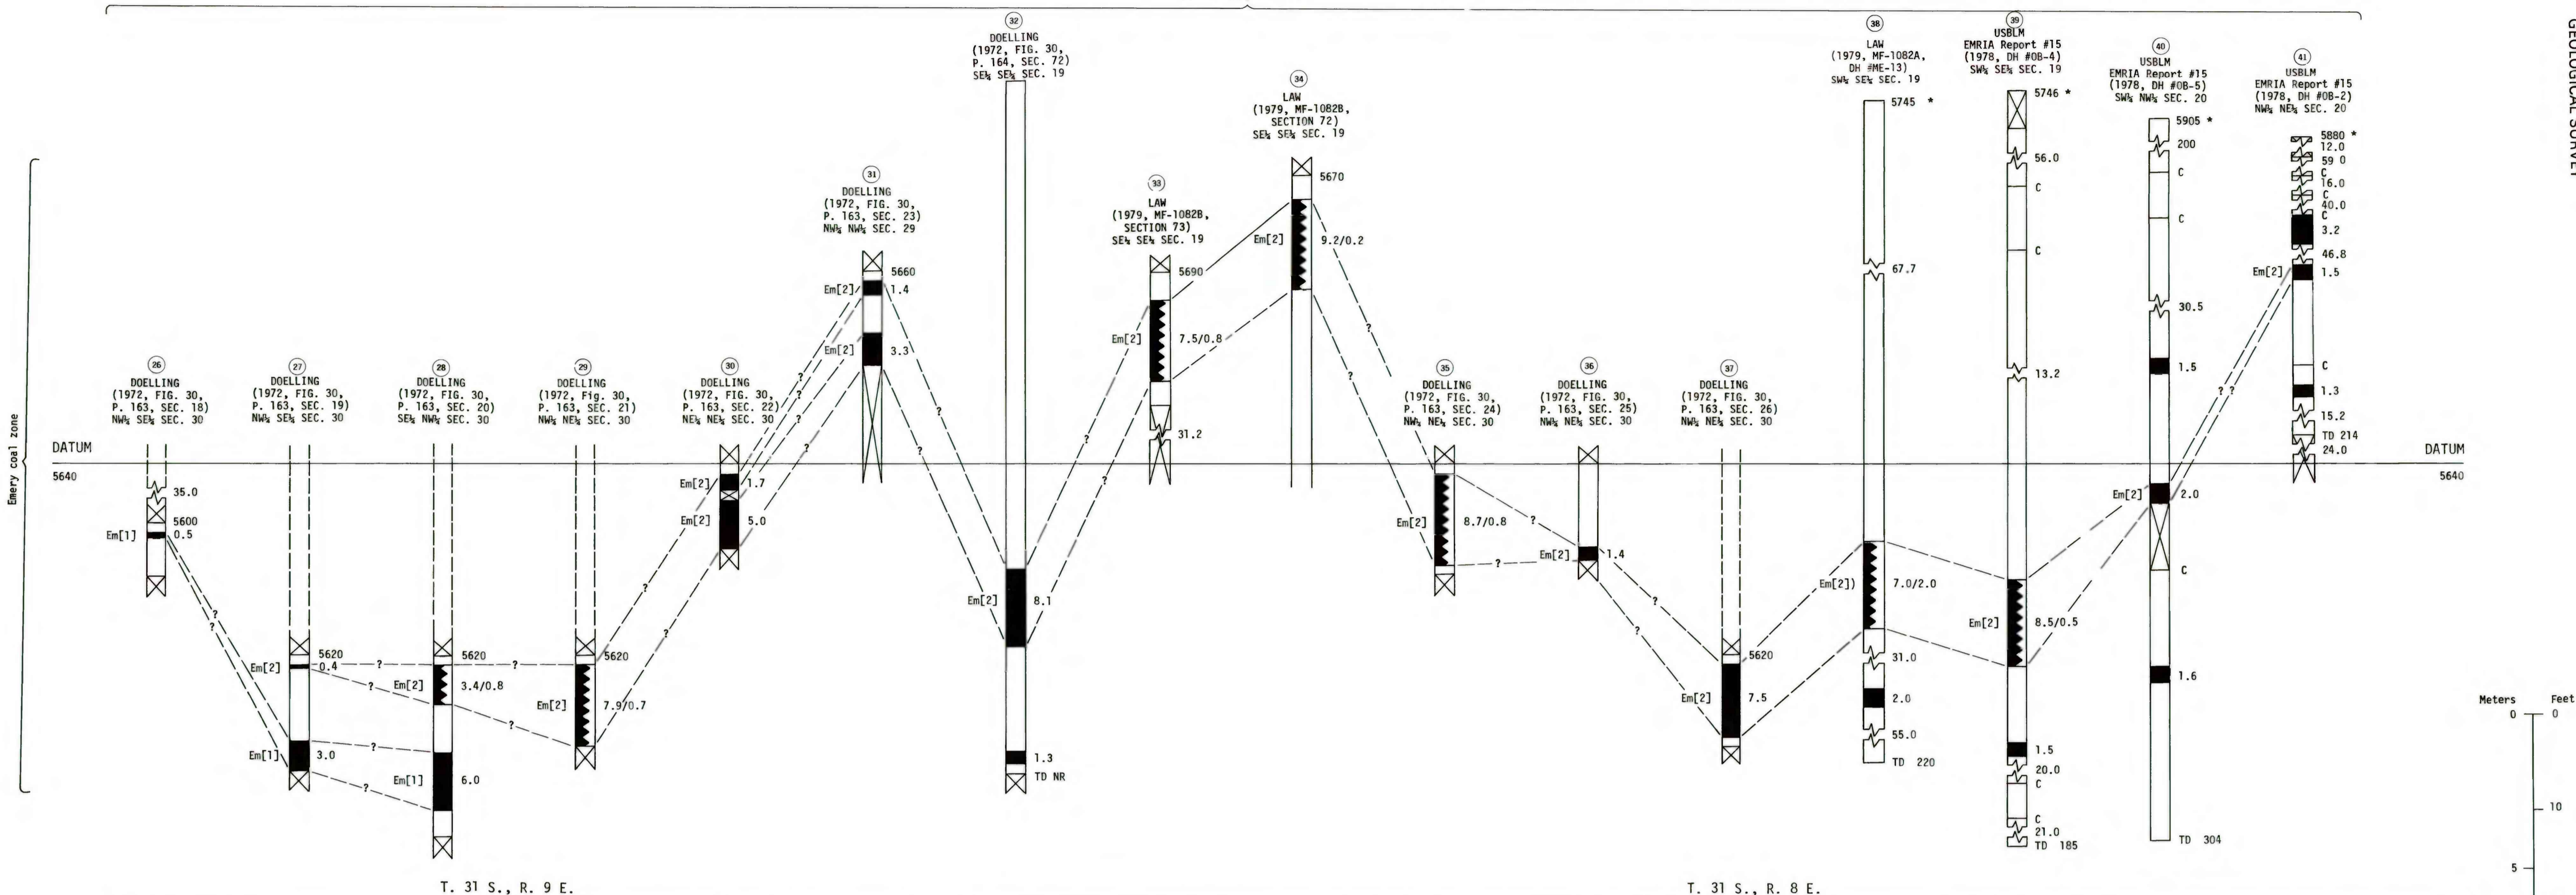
GEOLOGICAL SURVEY

Emery coal zone

DATUM
5640

DATUM
5640

㉖
DOELLING
(1972, FIG. 30, P. 163, SEC. 18)
NW¼ SE¼ SEC. 30
35.0
5600
Em[1] 0.5

㉗
DOELLING
(1972, FIG. 30, P. 163, SEC. 19)
NW¼ SE¼ SEC. 30
5620
Em[2] 0.4
Em[1] 3.0

㉘
DOELLING
(1972, FIG. 30, P. 163, SEC. 20)
SE¼ NW¼ SEC. 30
5620
Em[2] 3.4/0.8
Em[1] 6.0

㉙
DOELLING
(1972, Fig. 30, P. 163, SEC. 21)
NW¼ NE¼ SEC. 30
5620
Em[2] 7.9/0.7

㉚
DOELLING
(1972, FIG. 30, P. 163, SEC. 22)
NE¼ NE¼ SEC. 30
Em[2] 1.7
Em[2] 5.0

㉛
DOELLING
(1972, FIG. 30, P. 163, SEC. 23)
NW¼ NW¼ SEC. 29
5660
Em[2] 1.4
Em[2] 3.3

㉜
DOELLING
(1972, FIG. 30, P. 164, SEC. 72)
SE¼ SE¼ SEC. 19
Em[2] 8.1
1.3
TD NR

㉝
LAW
(1979, MF-1082B, SECTION 73)
SE¼ SE¼ SEC. 19
5690
Em[2] 7.5/0.8
31.2

㉞
LAW
(1979, MF-1082B, SECTION 72)
SE¼ SE¼ SEC. 19
5670
Em[2] 9.2/0.2

㉟
DOELLING
(1972, FIG. 30, P. 163, SEC. 24)
NW¼ NE¼ SEC. 30
Em[2] 8.7/0.8

㊱
DOELLING
(1972, FIG. 30, P. 163, SEC. 25)
NW¼ NE¼ SEC. 30
Em[2] 1.4

㊲
DOELLING
(1972, FIG. 30, P. 163, SEC. 26)
NW¼ NE¼ SEC. 30
5620
Em[2] 7.5

㊳
LAW
(1979, MF-1082A, DH #ME-13)
SW¼ SE¼ SEC. 19
5745 *
67.7
Em[2]) 7.0/2.0
31.0
2.0
55.0
TD 220

㊴
USBLM
EMRIA Report #15
(1978, DH #OB-4)
SW¼ SE¼ SEC. 19
5746 *
56.0
C
C
13.2
Em[2] 8.5/0.5
1.5
20.0
C
C
21.0
TD 185

㊵
USBLM
EMRIA Report #15
(1978, DH #OB-5)
SW¼ NW¼ SEC. 20
5905 *
200
C
C
30.5
1.5
Em[2] 2.0
C
1.6
TD 304

㊶
USBLM
EMRIA Report #15
(1978, DH #OB-2)
NW¼ NE¼ SEC. 20
5880 *
12.0
59 0
C
16.0
C
40.0
C
3.2
46.8
Em[2] 1.5
C
1.3
15.2
TD 214
24.0

?

Meters Feet
0 0
10
5

T. 31 S., R. 9 E.
T. 31 S., R. 8 E.